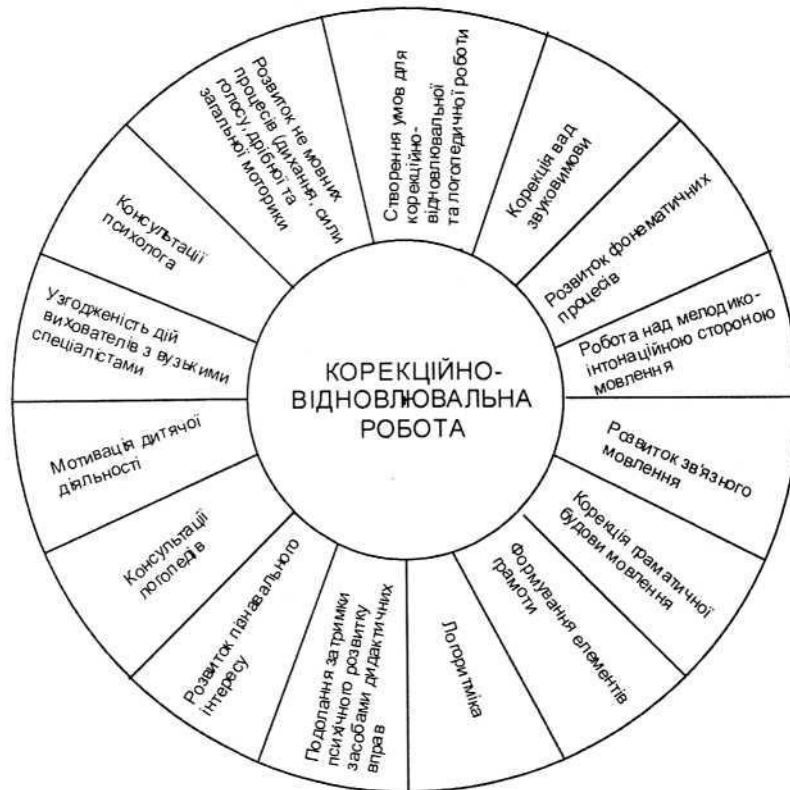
КОРЕКЦІЙНО-ВІДНОВЛЮВАЛЬНА РОБОТА

Створення умов для корекційно-відновлювальної та логопедичної роботи

Корекція вад звуковимови

Розвиток фонематичних процесів

Робота над мелодико-інтонаційною стороною мовлення

Розвиток зв'язного мовлення

Корекція граматичної будови мовлення

Формування елементів грамоти

Логоритміка

Подолання затримки психічного розвитку засобами дидактичних вправ

Розвиток пізнавального інтересу

Консультації логопедів

Мотивація дитячої діяльності

Узгодженість дій вихователів з вузькими спеціалістами

Консультації психолога

Розвиток немовних процесів (дихання, сили голосу, дрібної та загальної моторики